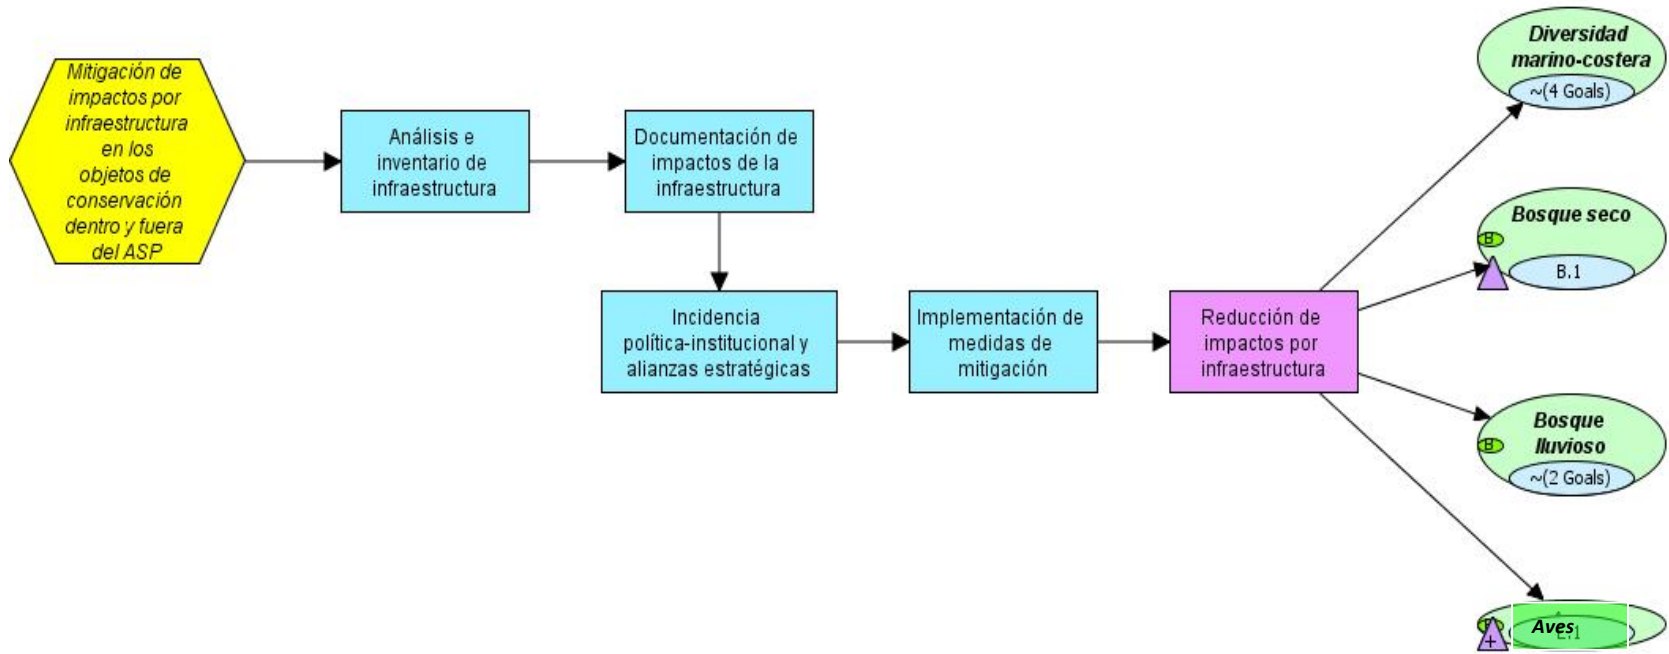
Mitigación de impactos por infraestructura en los objetos de conservación dentro y fuera del ASP

Análisis e inventario de infraestructura

Documentación de impactos de la infraestructura

Incidencia política-institucional y alianzas estratégicas

Implementación de medidas de mitigación

Reducción de impactos por infraestructura

Diversidad marino-costera
~(4 Goals)

Bosque seco
B.1

Bosque lluvioso
~(2 Goals)

Aves
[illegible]